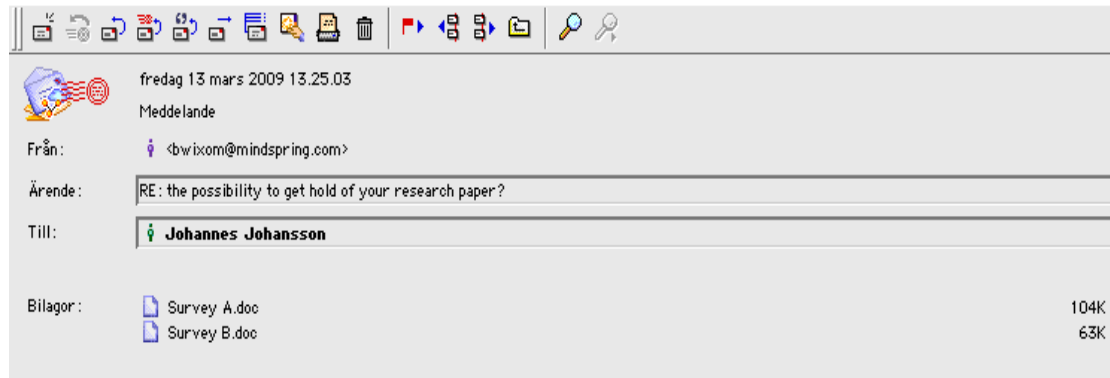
fredag 13 mars 2009 13.25.03
Meddelande

Från: <bwixom@mindspring.com>

Ärende: RE: the possibility to get hold of your research paper?

Till: Johannes Johansson

Bilagor: Survey A.doc 104K
Survey B.doc 63K